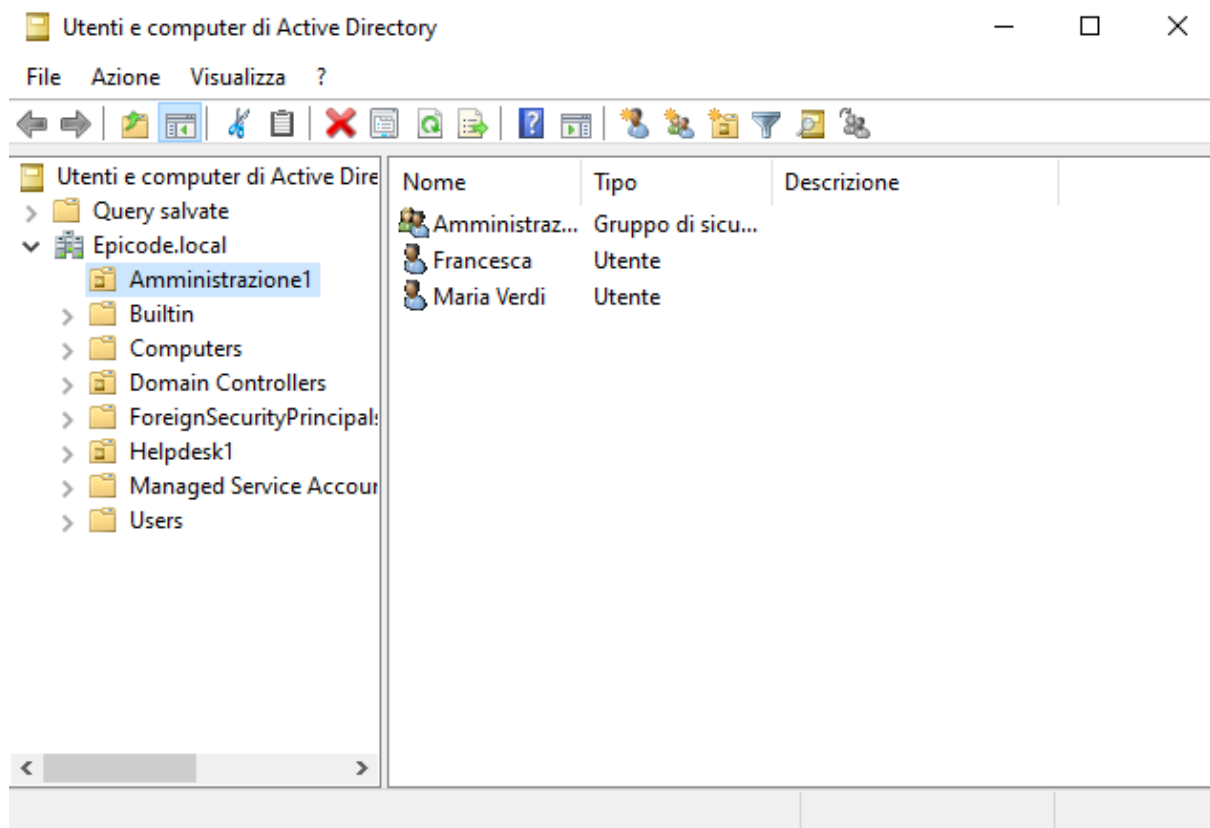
Utenti e computer di Active Directory

File Azione Visualizza ?

Utenti e computer di Active Dire
Query salvate
Epicode.local
Amministrazione1
Builtin
Computers
Domain Controllers
ForeignSecurityPrincipal:
Helpdesk1
Managed Service Accour
Users

| Nome | Tipo | Descrizione |
|---|---|---|
| Amministraz... | Gruppo di sicu... | |
| Francesca | Utente | |
| Maria Verdi | Utente | |